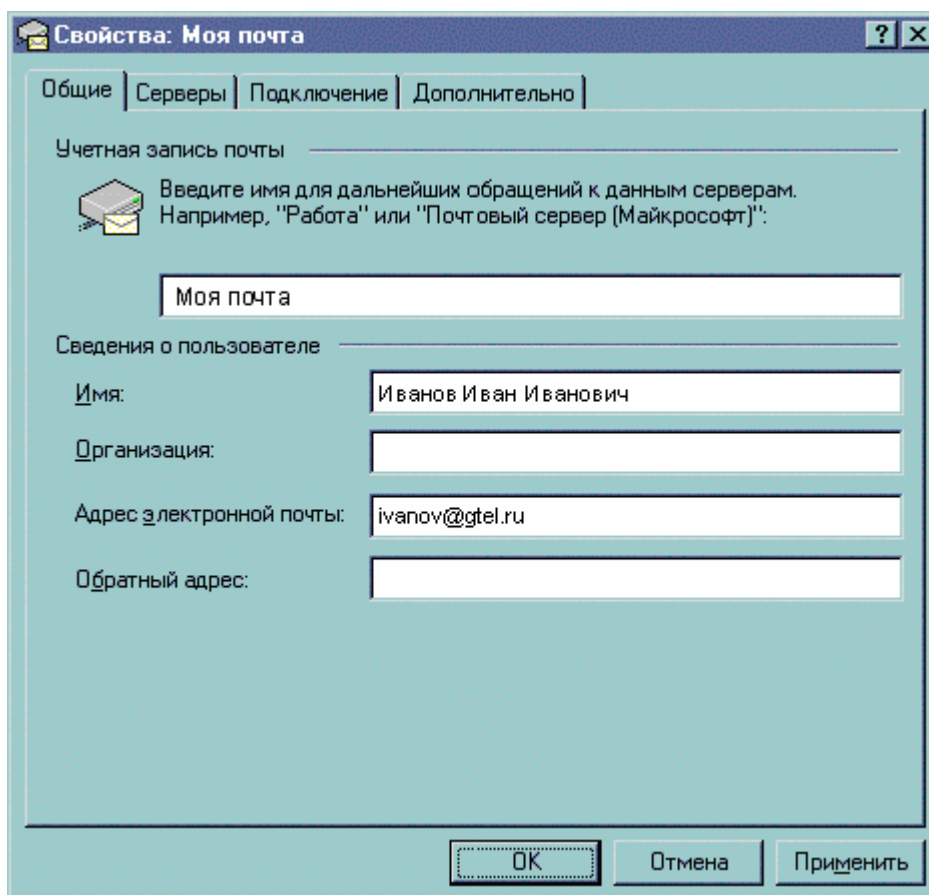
Свойства: Моя почта

?
X

Общие
Серверы
Подключение
Дополнительно

Учетная запись почты

Введите имя для дальнейших обращений к данным серверам. Например, "Работа" или "Почтовый сервер (Майкрософт)":

Моя почта

Сведения о пользователе

Имя:
Иванов Иван Иванович

Организация:

Адрес электронной почты:
ivanov@gtel.ru

Обратный адрес:

OK
Отмена
Применить